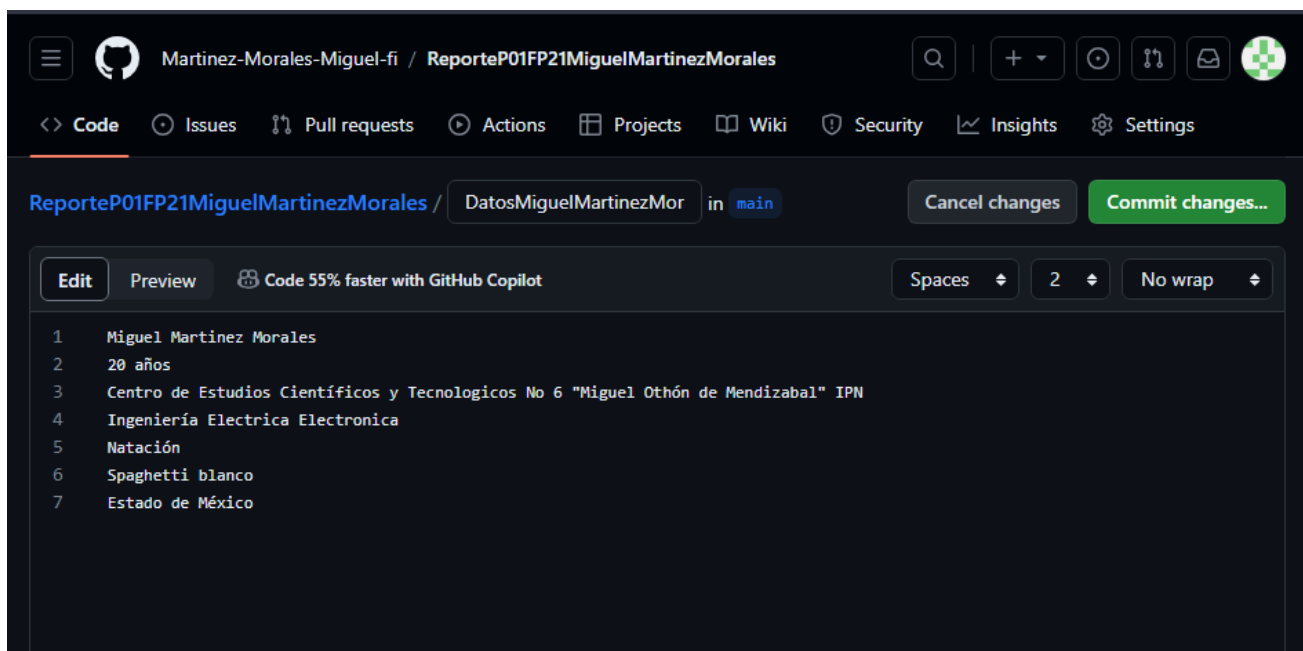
Martinez-Morales-Miguel-fi / ReporteP01FP21MiguelMartinezMorales

+

Code Issues Pull requests Actions Projects Wiki Security Insights Settings

ReporteP01FP21MiguelMartinezMorales / DatosMiguelMartinezMor in main

Cancel changes Commit changes...

Edit Preview Code 55% faster with GitHub Copilot

Spaces 2 No wrap

1 Miguel Martinez Morales
2 20 años
3 Centro de Estudios Científicos y Tecnologicos No 6 "Miguel Othón de Mendizabal" IPN
4 Ingeniería Electrica Electronica
5 Natación
6 Spaghetti blanco
7 Estado de México